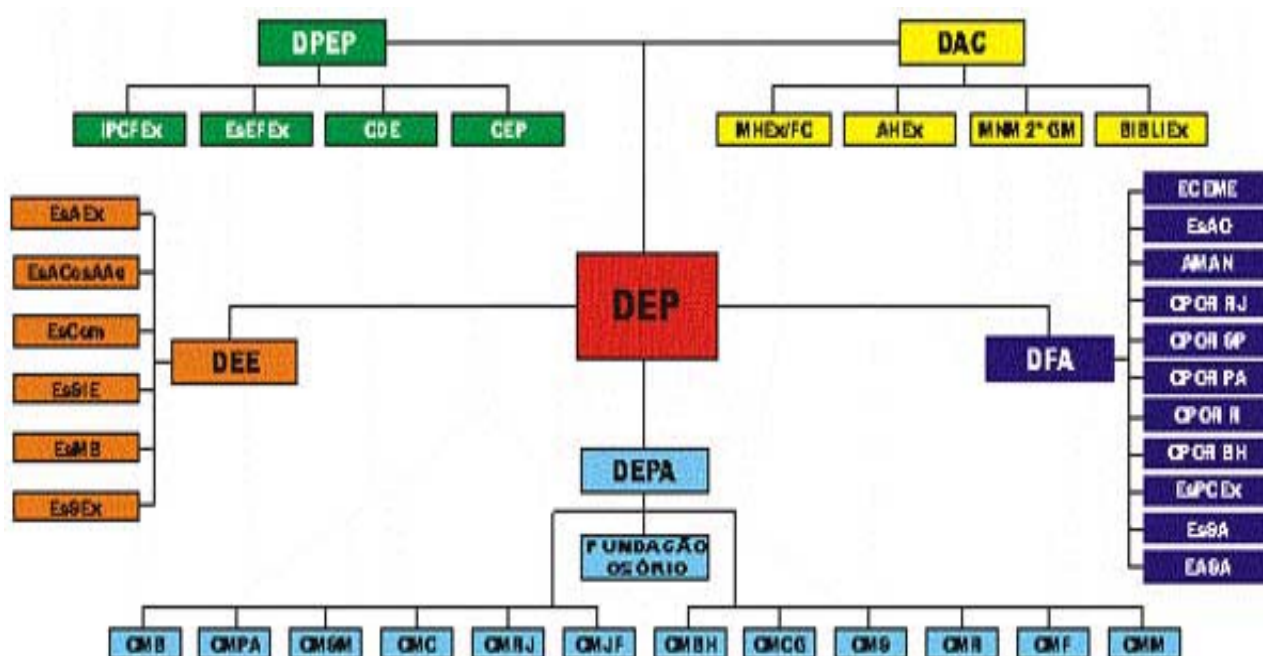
DPEP

IPCFEx
EsEFEx
CDE
CEP

DAC

MHEx/FC
AHEx
MNM 2ª GM
BIBLIEx

EsAEx
EsACosAAe
EsCom
EsSIE
EsMB
EsSEx

DEE

DEP

DFA

ECEME
EsAO
AMAN
CPOR RJ
CPOR SP
CPOR PA
CPOR R
CPOR BH
EsPCEx
EsSA
EASA

DEPA

FUNDAÇÃO OSÓRIO

CMB
CMPA
CMSM
CMC
CMRJ
CMJF
CMBH
CMCG
CMS
CMR
CMF
CMM